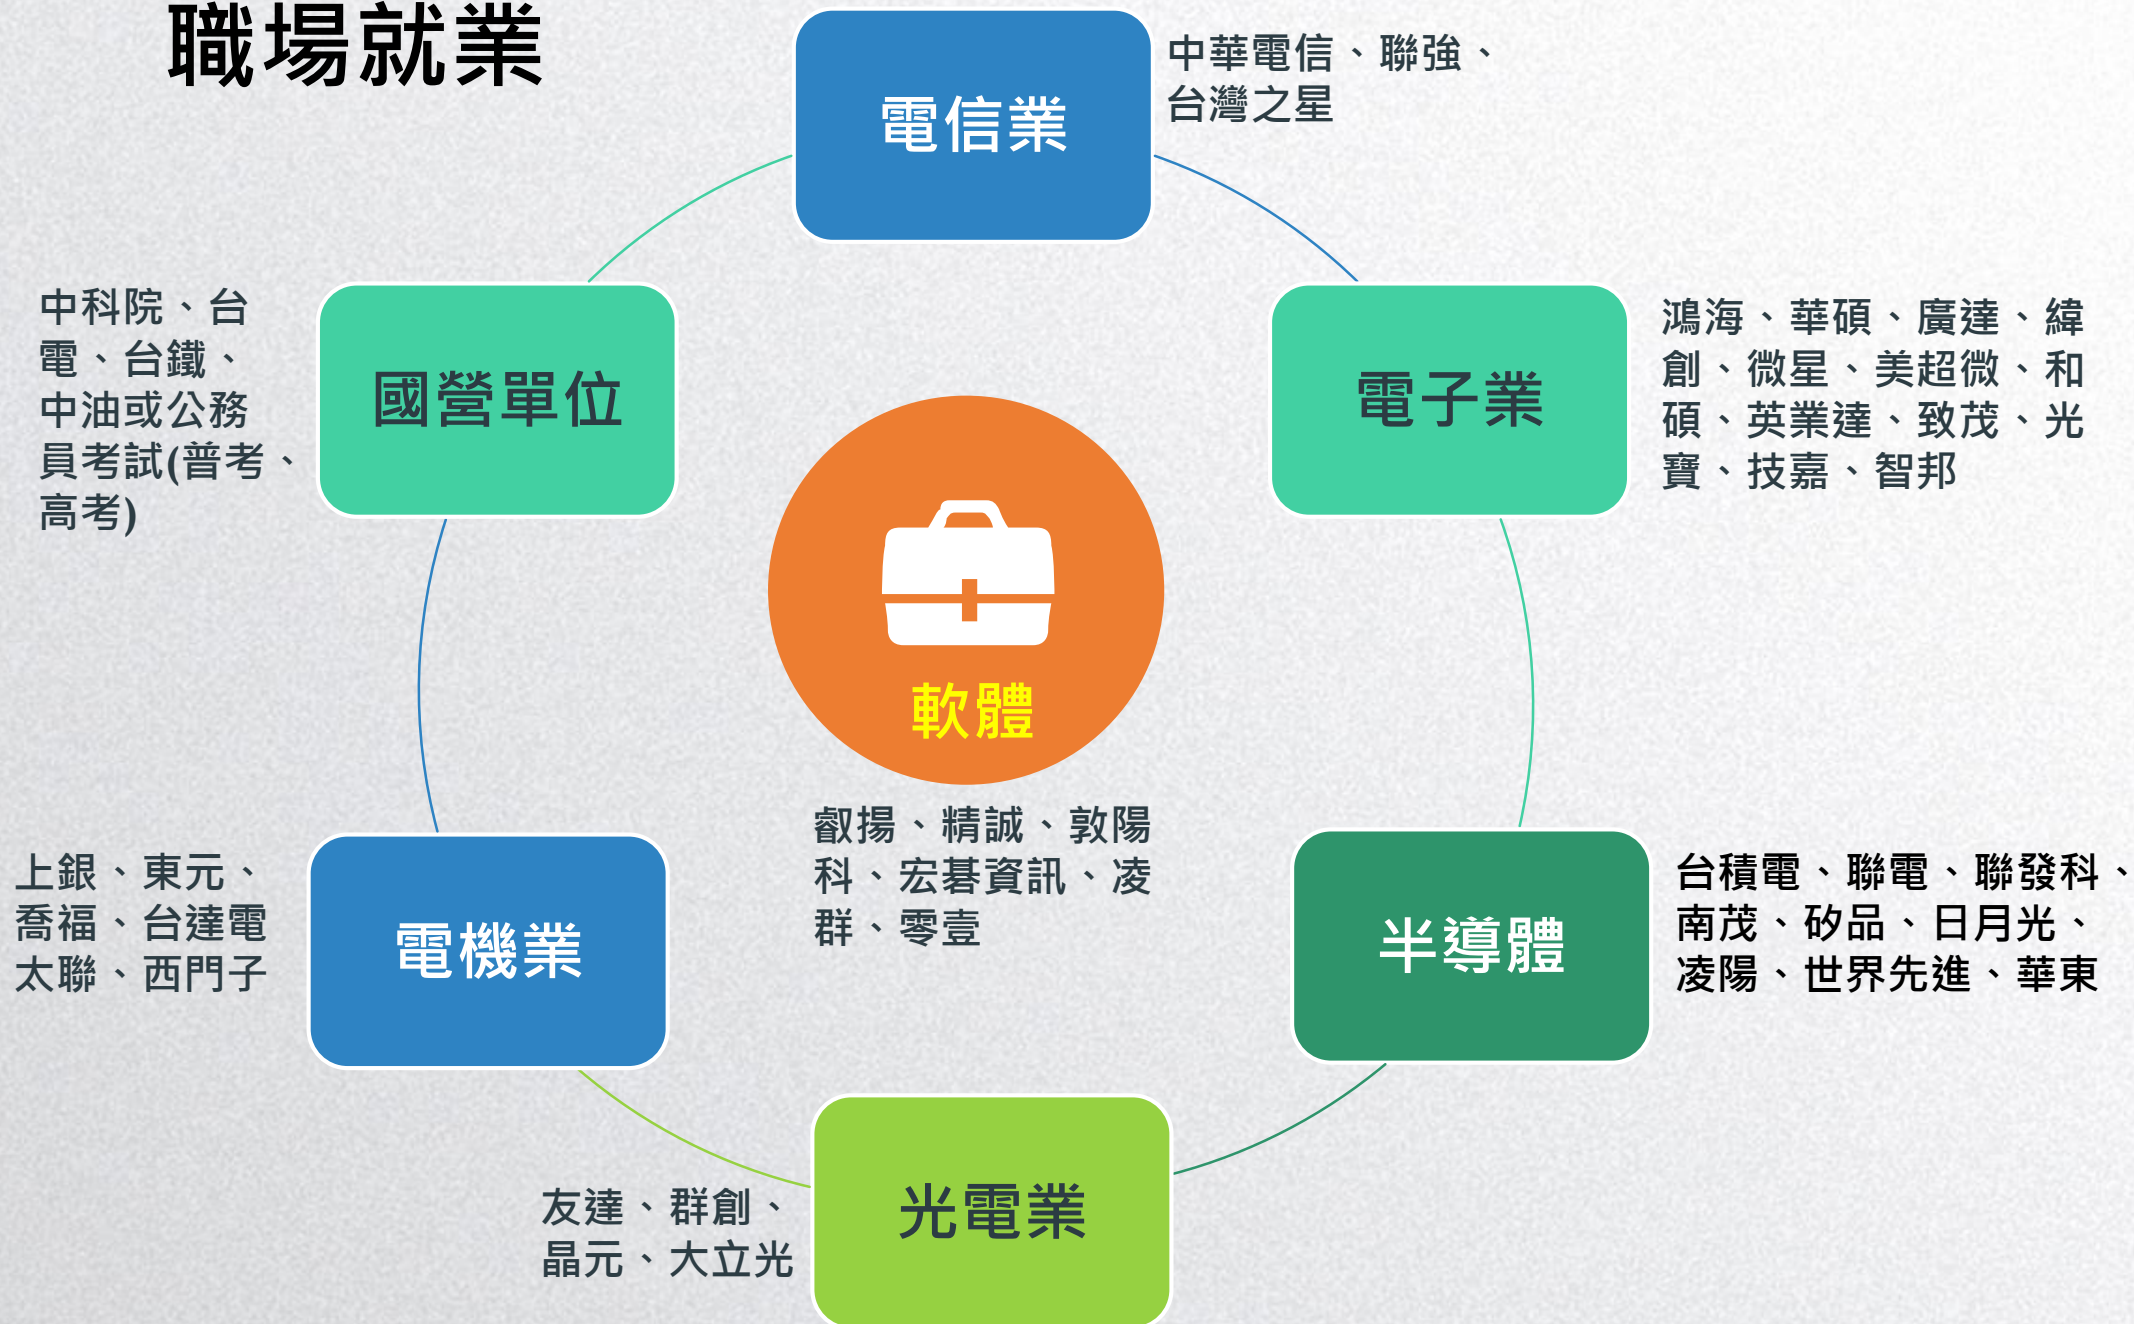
職場就業

電信業

中華電信、聯強、台灣之星

國營單位

中科院、台電、台鐵、中油或公務員考試(普考、高考)

電子業

鴻海、華碩、廣達、緯創、微星、美超微、和碩、英業達、致茂、光寶、技嘉、智邦

軟體

叡揚、精誠、敦陽科、宏碁資訊、凌群、零壹

電機業

上銀、東元、喬福、台達電太聯、西門子

半導體

台積電、聯電、聯發科、南茂、矽品、日月光、凌陽、世界先進、華東

光電業

友達、群創、晶元、大立光